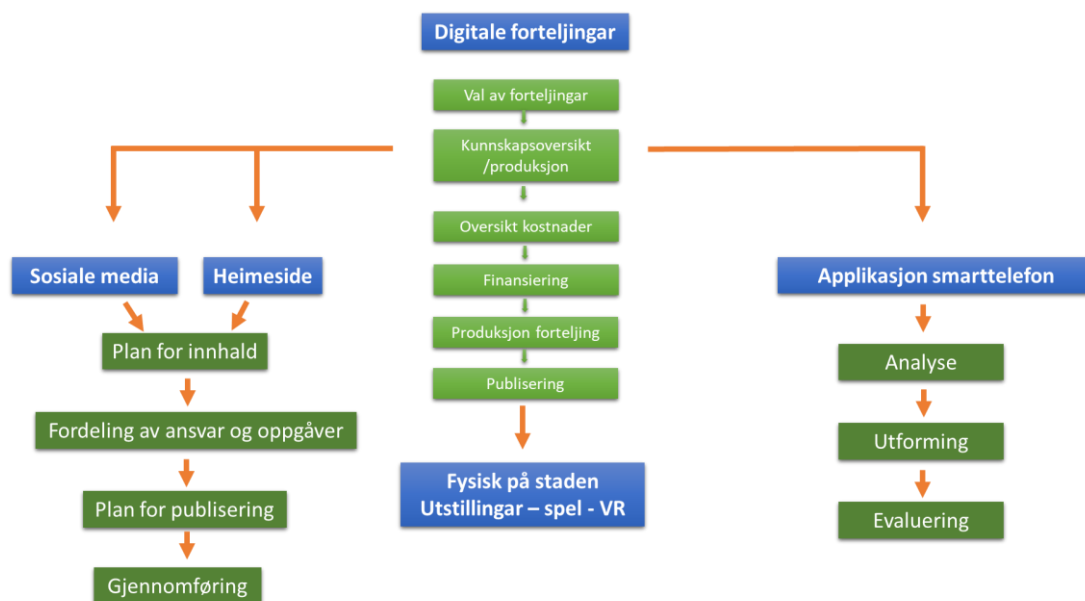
Digitale forteljingar

Val av forteljingar

Kunnskapsoversikt /produksjon

Oversikt kostnader

Finansiering

Produksjon forteljing

Publisering

Fysisk på staden
Utstillingar – spel - VR

Sosiale media

Heimeside

Plan for innhald

Fordeling av ansvar og oppgåver

Plan for publisering

Gjennomføring

Applikasjon smarttelefon

Analyse

Utforming

Evaluering